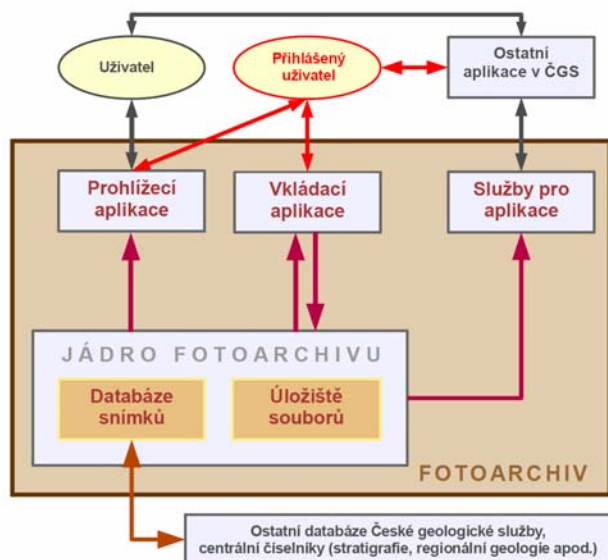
Uživatel

Přihlášený uživatel

Ostatní aplikace v ČGS

Prohlížecí aplikace

Vkládací aplikace

Služby pro aplikace

JÁDRO FOTOARCHIVU

Databáze snímků

Úložiště souborů

FOTOARCHIV

Ostatní databáze České geologické služby, centrální číselníky (stratigrafie, regionální geologie apod.)